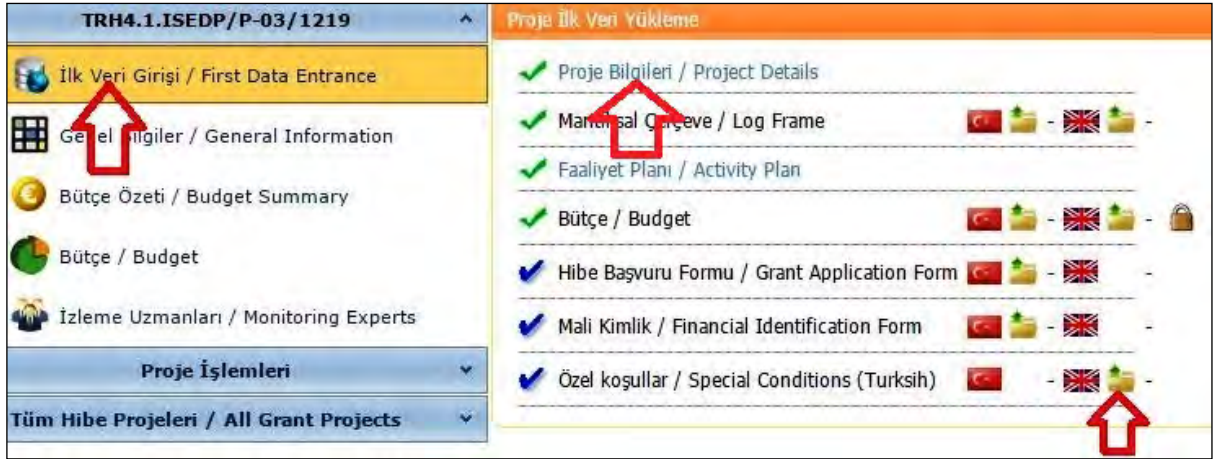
TRH4.1.ISEDP/P-03/1219

İlk Veri Girişi / First Data Entrance

Genel Bilgiler / General Information

Bütçe Özeti / Budget Summary

Bütçe / Budget

İzleme Uzmanları / Monitoring Experts

Proje İşlemleri

Tüm Hibe Projeleri / All Grant Projects

Proje İlk Veri Yükleme

Proje Bilgileri / Project Details

Mantıksal Çerçeve / Log Frame - -

Faaliyet Planı / Activity Plan

Bütçe / Budget - -

Hibe Başvuru Formu / Grant Application Form - -

Mali Kimlik / Financial Identification Form - -

Özel koşullar / Special Conditions (Turksih) - -